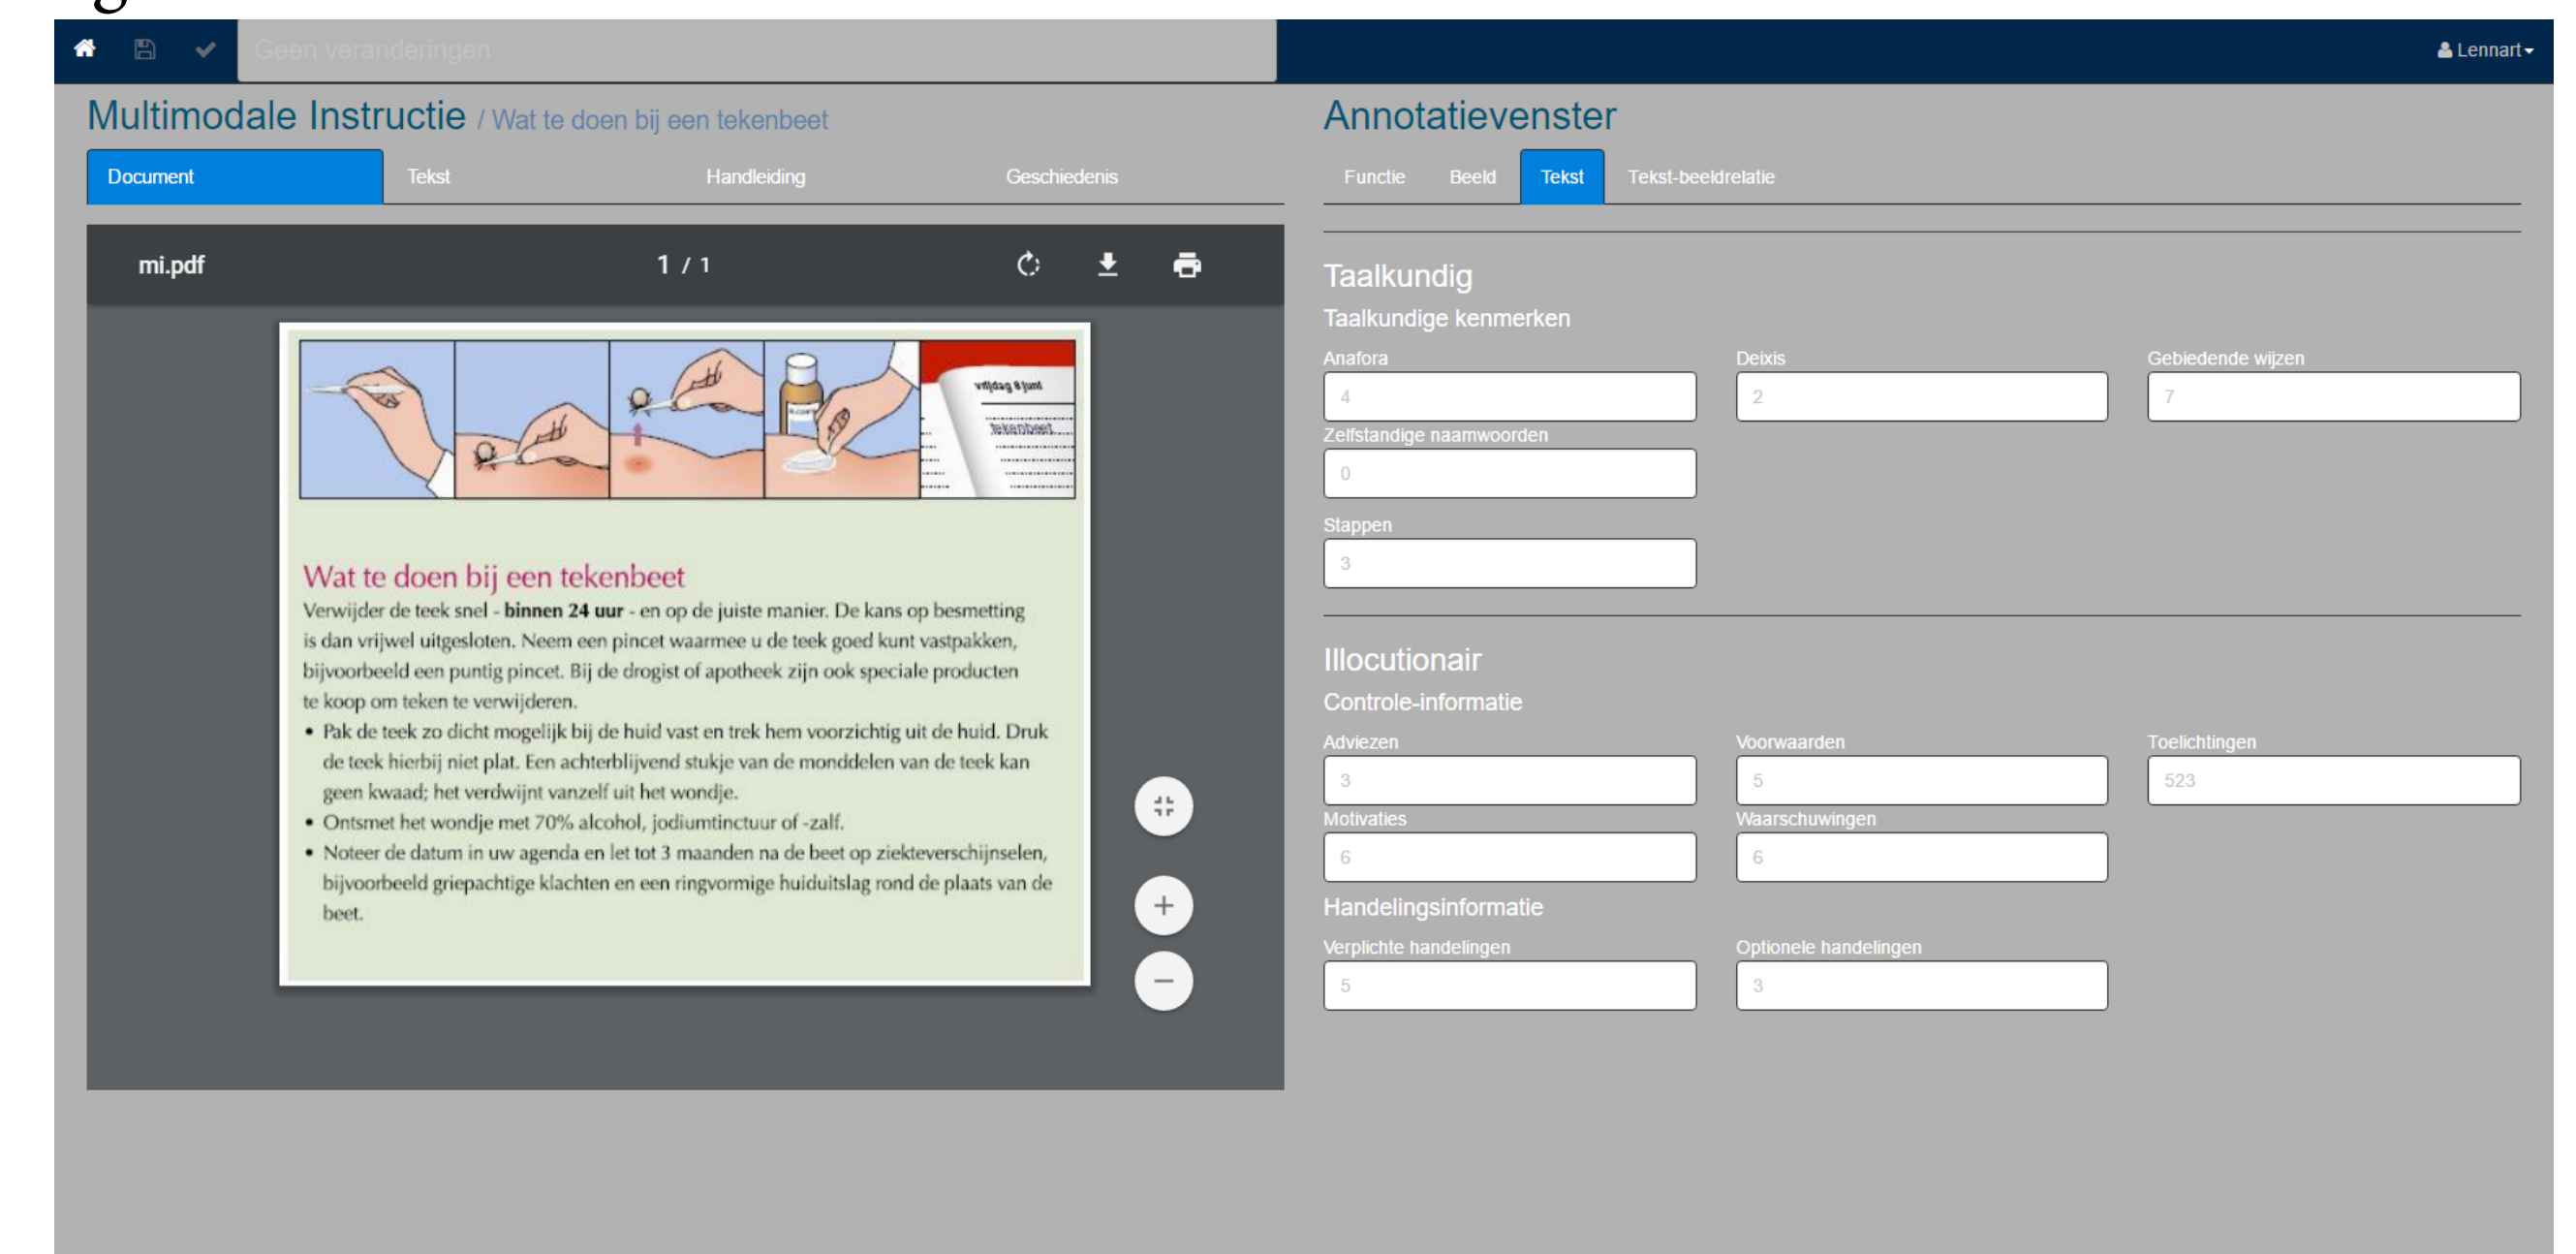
Geen veranderingen

Lennart

Multimodale Instructie / Wat te doen bij een tekenbeet

Document | Tekst | Handleiding | Geschiedenis

mi.pdf 1 / 1

vrijdag 8 juni
tekenbeet

Wat te doen bij een tekenbeet
Verwijder de teek snel - **binnen 24 uur** - en op de juiste manier. De kans op besmetting is dan vrijwel uitgesloten. Neem een pincet waarmee u de teek goed kunt vastpakken, bijvoorbeeld een puntig pincet. Bij de drogist of apotheek zijn ook speciale producten te koop om teken te verwijderen.
• Pak de teek zo dicht mogelijk bij de huid vast en trek hem voorzichtig uit de huid. Druk de teek hierbij niet plat. Een achterblijvend stukje van de monddelen van de teek kan geen kwaad; het verdwijnt vanzelf uit het wondje.
• Ontsmet het wondje met 70% alcohol, jodiumtinctuur of -zalf.
• Noteer de datum in uw agenda en let tot 3 maanden na de beet op ziekteverschijnselen, bijvoorbeeld griepachtige klachten en een ringvormige huiduitslag rond de plaats van de beet.

+
−

Annotatievenster

Functie | Beeld | Tekst | Tekst-beeldrelatie

Taalkundig
Taalkundige kenmerken
Anafora
4
Deixis
2
Gebiedende wijzen
7
Zelfstandige naamwoorden
0
Stappen
3

Illocutionair
Controle-informatie
Adviezen
3
Voorwaarden
5
Toelichtingen
523
Motivaties
6
Waarschuwingen
6
Handelingsinformatie
Verplichte handelingen
5
Optionele handelingen
3